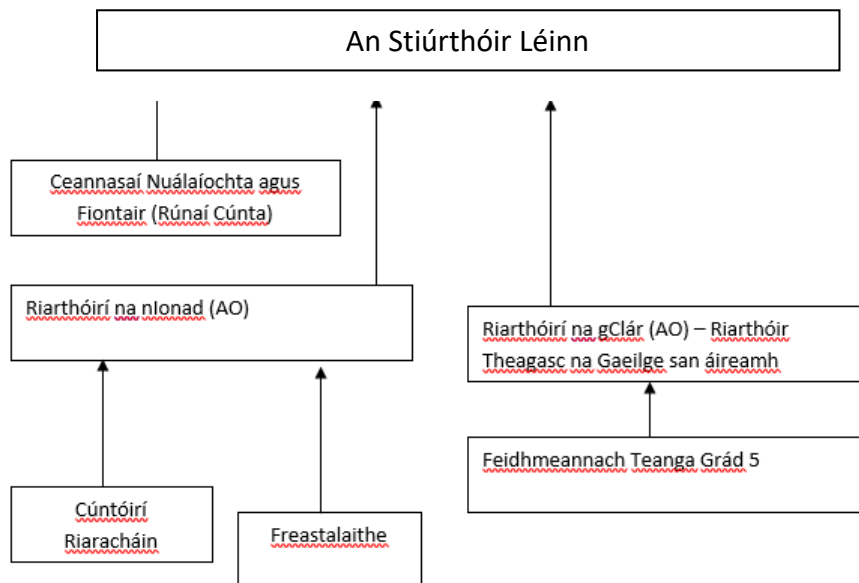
An Stiúrthóir Léinn

Ceannasaí Nuálaíochta agus Fiontair (Rúnaí Cúnta)

Riarthóirí na nIonad (AO)

Riarthóirí na gClár (AO) – Riarthóir Theagasc na Gaeilge san áireamh

Feidhmeannach Teanga Grád 5

Cúntóirí Riaracháin

Freastalaithe